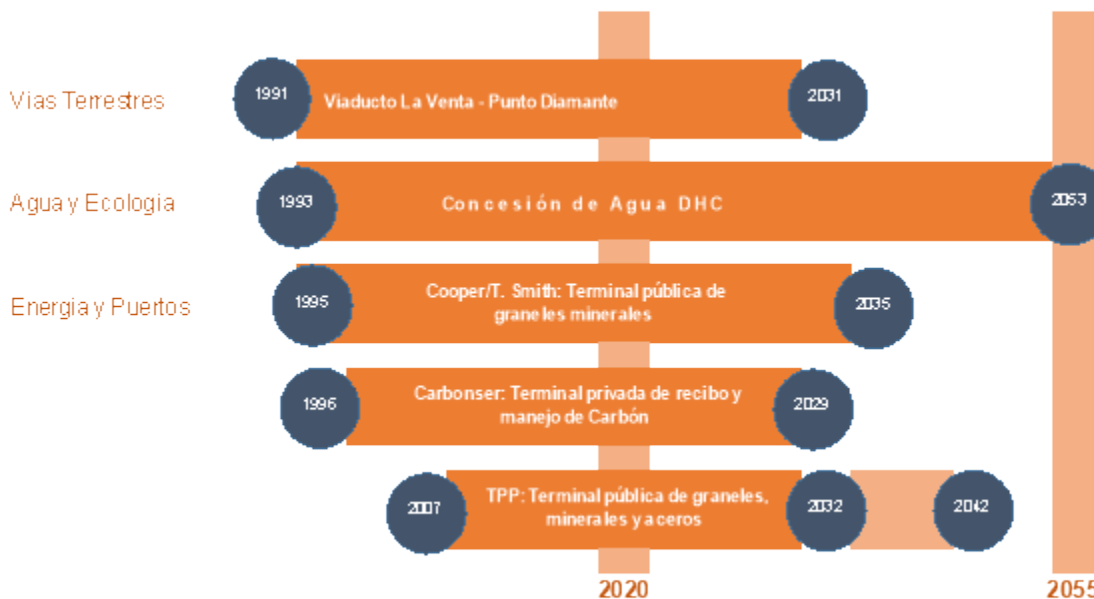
Vias Terrestres

1991 Viaducto La Venta - Punto Diamante 2031

Agua y Ecologia

1993 Concesión de Agua DHC 2053

Energia y Puertos

1995 Cooper/T. Smith: Terminal pública de graneles minerales 2035

1996 Carbonser: Terminal privada de recibo y manejo de Carbón 2029

2007 TPP: Terminal pública de graneles, minerales y aceros 2032 2042

2020

2055